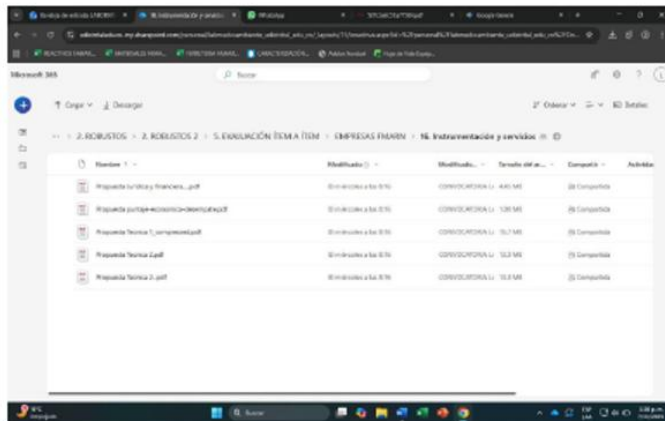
Microsoft 365

Buscar

Cargar  Descargar

Ordenar  Detalles

... > 2. ROBUSTOS > 2. ROBUSTOS 2 > 5. EVALUACIÓN ÍTEM A ÍTEM > EMPRESAS FMARN > 16. Instrumentación y servicios

| Nombre | Modificado | Modificado... | Tamaño del ar... | Compartir | Actividad |
|---|---|---|---|---|---|
| Propuesta Juridica y financiera....pdf | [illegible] | CONVOCATORIA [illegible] | 4.45 MB | Compartido | |
| Propuesta juridige-economica-desempate.pdf | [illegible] | CONVOCATORIA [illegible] | 1.38 MB | Compartido | |
| Propuesta Tecnica 1_compressed.pdf | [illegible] | CONVOCATORIA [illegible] | 15.7 MB | Compartido | |
| Propuesta Tecnica 2.pdf | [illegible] | CONVOCATORIA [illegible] | 10.3 MB | Compartido | |
| Propuesta Tecnica 2-.pdf | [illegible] | CONVOCATORIA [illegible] | 10.3 MB | Compartido | |

Buscar